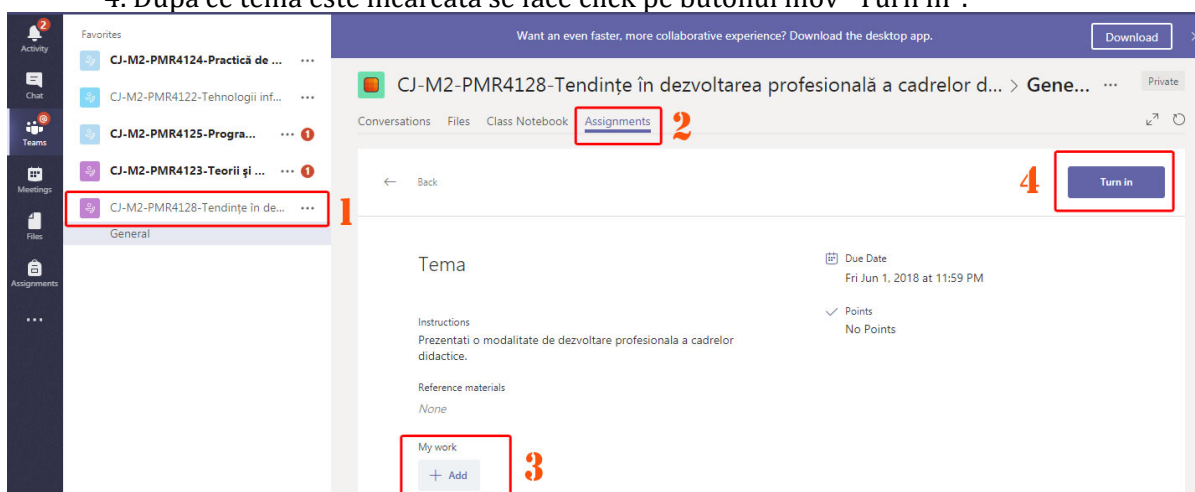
4. După ce tema este încărcată se face click pe butonul mov "Turn in".

2 Activity
Chat
Teams
Meetings
Files
Assignments
...

Favorites
CJ-M2-PMR4124-Practică de ... ...
CJ-M2-PMR4122-Tehnologii inf... ...
CJ-M2-PMR4125-Progra... ... 1
CJ-M2-PMR4123-Teorii și ... ... 1
CJ-M2-PMR4128-Tendințe în de... ...
General

1

Want an even faster, more collaborative experience? Download the desktop app. Download

CJ-M2-PMR4128-Tendințe în dezvoltarea profesională a cadrelor d... > Gene... ... Private

Conversations Files Class Notebook Assignments 2

Back

4 Turn in

Tema

Due Date
Fri Jun 1, 2018 at 11:59 PM

Points
No Points

Instructions
Prezentati o modalitate de dezvoltare profesionala a cadrelor didactice.

Reference materials
None

My work
+ Add 3